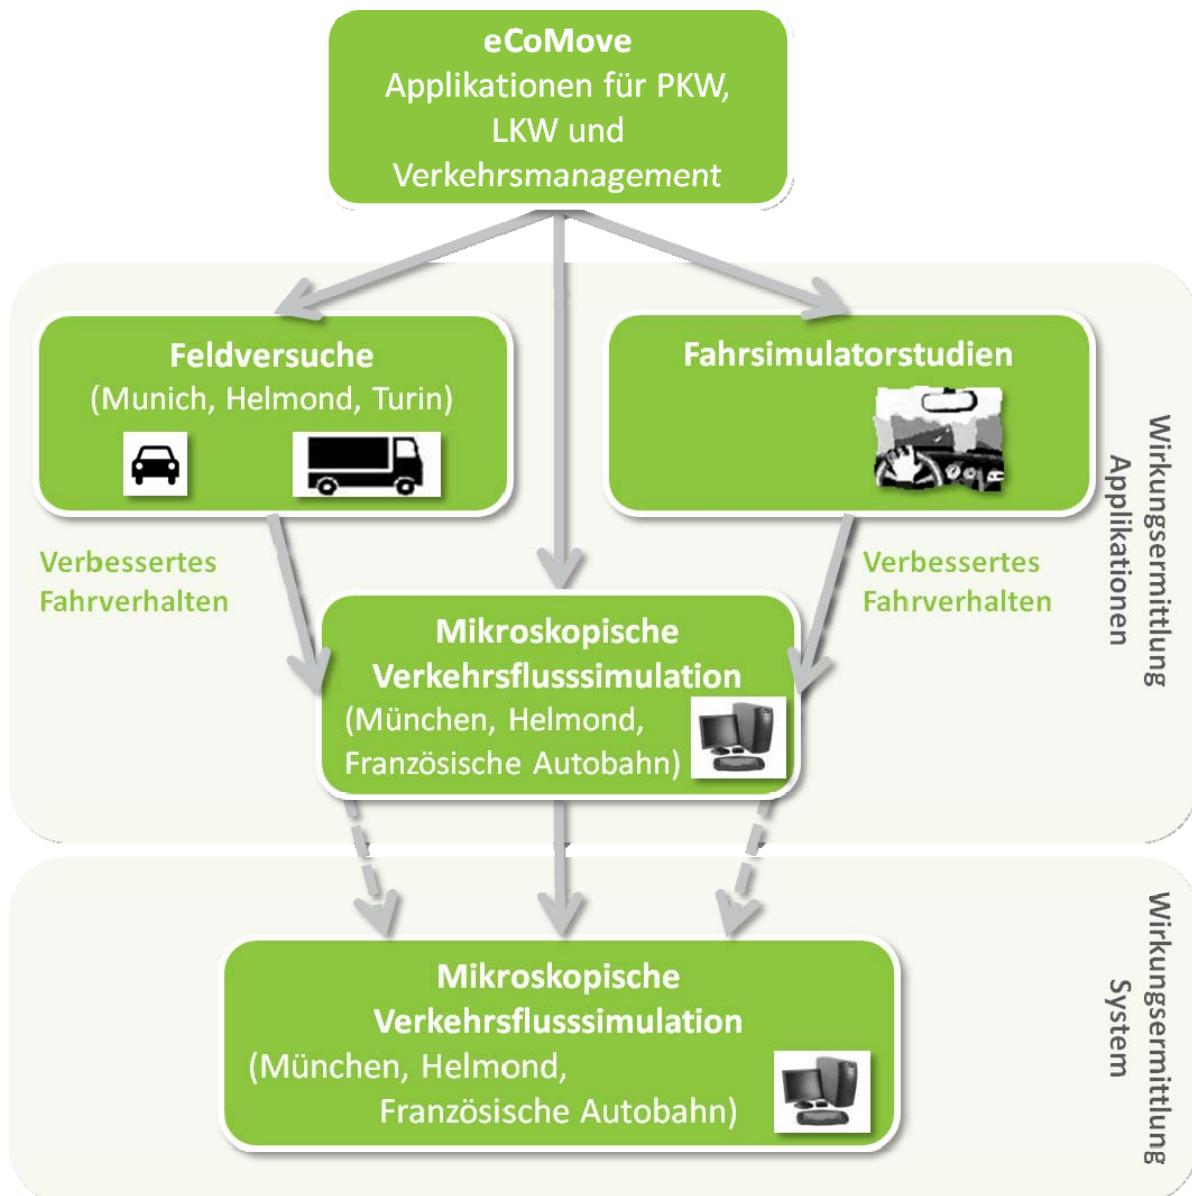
eCoMove
Applikationen für PKW, LKW und Verkehrsmanagement

Feldversuche
(Munich, Helmond, Turin)

Fahrsimulatorstudien

Wirkungsermittlung Applikationen

Verbessertes Fahrverhalten

Verbessertes Fahrverhalten

Mikroskopische Verkehrsflusssimulation
(München, Helmond, Französische Autobahn)

Mikroskopische Verkehrsflusssimulation
(München, Helmond, Französische Autobahn)

Wirkungsermittlung System